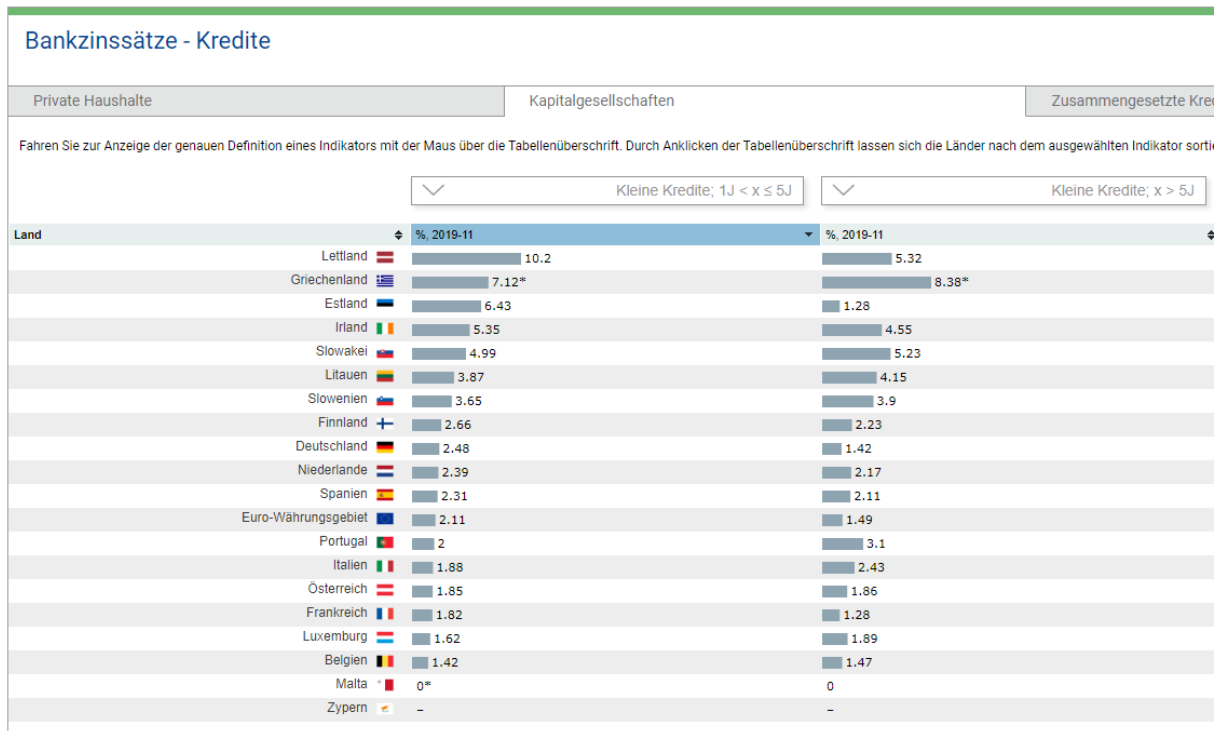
Bankzinssätze - Kredite

Private Haushalte | Kapitalgesellschaften | Zusammengesetzte Kre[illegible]

Fahren Sie zur Anzeige der genauen Definition eines Indikators mit der Maus über die Tabellenüberschrift. Durch Anklicken der Tabellenüberschrift lassen sich die Länder nach dem ausgewählten Indikator sorti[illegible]

Kleine Kredite; 1J < x ≤ 5J

Kleine Kredite; x > 5J

| Land | %, 2019-11 | %, 2019-11 |
|---|---|---|
| Lettland | 10.2 | 5.32 |
| Griechenland | 7.12* | 8.38* |
| Estland | 6.43 | 1.28 |
| Irland | 5.35 | 4.55 |
| Slowakei | 4.99 | 5.23 |
| Litauen | 3.87 | 4.15 |
| Slowenien | 3.65 | 3.9 |
| Finnland | 2.66 | 2.23 |
| Deutschland | 2.48 | 1.42 |
| Niederlande | 2.39 | 2.17 |
| Spanien | 2.31 | 2.11 |
| Euro-Währungsgebiet | 2.11 | 1.49 |
| Portugal | 2 | 3.1 |
| Italien | 1.88 | 2.43 |
| Österreich | 1.85 | 1.86 |
| Frankreich | 1.82 | 1.28 |
| Luxemburg | 1.62 | 1.89 |
| Belgien | 1.42 | 1.47 |
| Malta | 0* | 0 |
| Zypern | – | – |